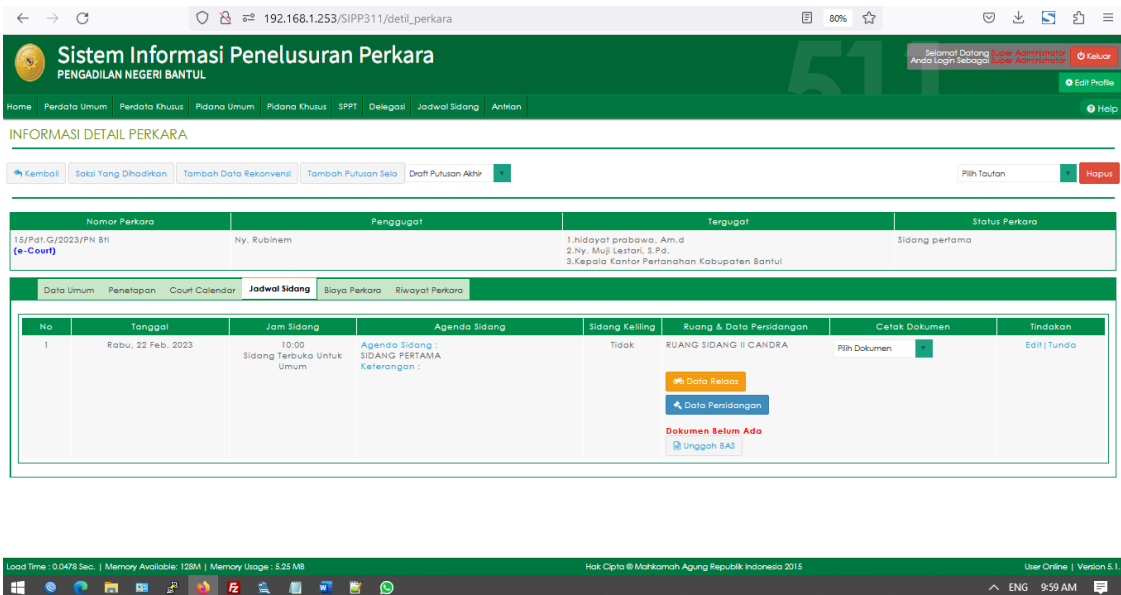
192.168.1.253/SIPP311/detil_perkara
80%

Sistem Informasi Penelusuran Perkara
PENGADILAN NEGERI BANTUL

Selamat Datang Super Administrator
Anda Login Sebagai Super Administrator
Keluar
Edit Profile

Home Perdata Umum Perdata Khusus Pidana Umum Pidana Khusus SPPT Delegasi Jadwal Sidang Antrian
Help

INFORMASI DETAIL PERKARA

Kembali Saksi Yang Dihadirkan Tambah Data Rekonvensi Tambah Putusan Sela Draft Putusan Akhir
Pilih Tautan Hapus

| Nomor Perkara | Penggugat | Tergugat | Status Perkara |
|---|---|---|---|
| 15/Pdt.G/2023/PN Btl (e-Court) | Ny. Rubinem | 1.hidayat prabawa, Am.d 2.Ny. Muji Lestari, S.Pd. 3.Kepala Kantor Pertanahan Kabupaten Bantul | Sidang pertama |

Data Umum Penetapan Court Calendar Jadwal Sidang Biaya Perkara Riwayat Perkara

| No | Tanggal | Jam Sidang | Agenda Sidang | Sidang Keliling | Ruang & Data Persidangan | Cetak Dokumen | Tindakan |
|---|---|---|---|---|---|---|---|
| 1 | Rabu, 22 Feb. 2023 | 10:00 Sidang Terbuka Untuk Umum | Agenda Sidang : SIDANG PERTAMA Keterangan : | Tidak | RUANG SIDANG II CANDRA Data Relaas Data Persidangan Dokumen Belum Ada Unggah BAS | Pilih Dokumen | Edit \| Tunda |

Load Time : 0.0478 Sec. | Memory Available: 128M | Memory Usage : 5.25 MB
Hak Cipta © Mahkamah Agung Republik Indonesia 2015
User Online | Version 5.1.

ENG 9:59 AM